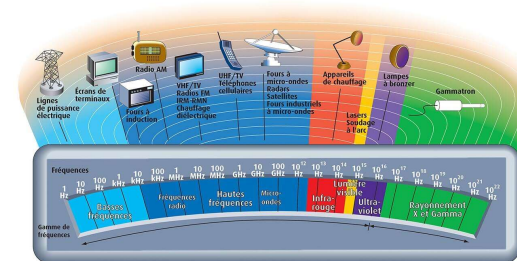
Lignes de puissance électrique

Écrans de terminaux

Radio AM

Fours à induction

VHF/TV Radios FM IRM-RMN Chauffage diélectrique

UHF/TV Téléphones cellulaires

Fours à micro-ondes Radars Satellites Fours industriels à micro-ondes

Appareils de chauffage

Lasers Soudage à l'arc

Lampes à bronzer

Gammatron

Fréquences

1 Hz | 10 Hz | 100 Hz | 1 kHz | 10 kHz | 100 kHz | 1 MHz | 10 MHz | 100 MHz | 1 GHz | 10 GHz | 100 GHz | $10^{12}$ Hz | $10^{13}$ Hz | $10^{14}$ Hz | $10^{15}$ Hz | $10^{16}$ Hz | $10^{17}$ Hz | $10^{18}$ Hz | $10^{19}$ Hz | $10^{20}$ Hz | $10^{21}$ Hz | $10^{22}$ Hz

Basses fréquences

Fréquences radio

Hautes fréquences

Micro-ondes

Infra-rouge

Lumière visible

Ultra-violet

Rayonnement X et Gamma

Gamme de fréquences